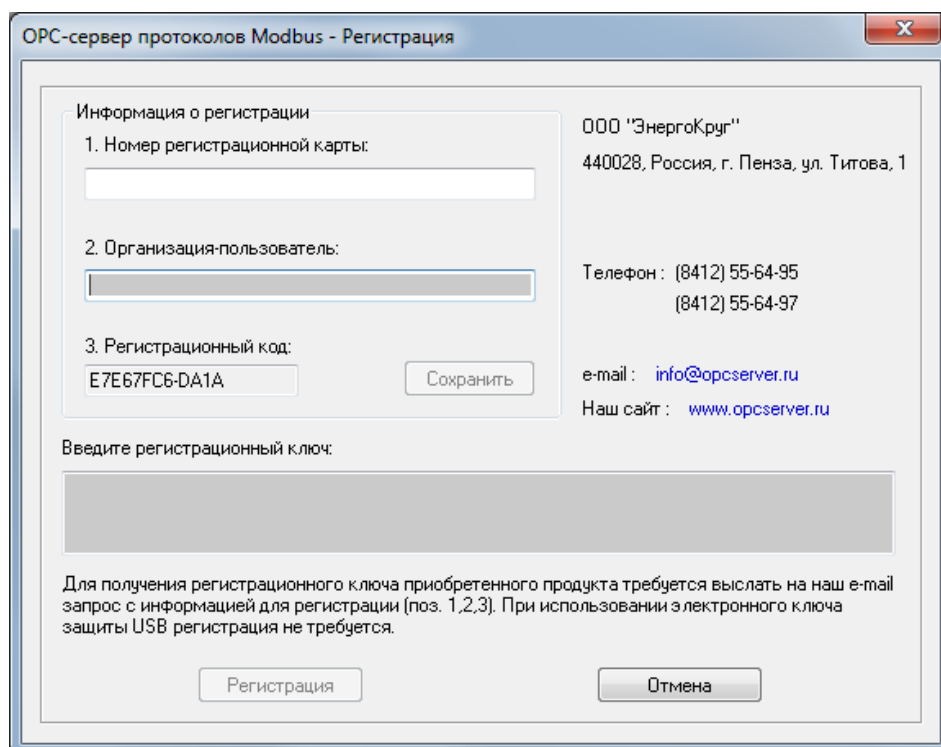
OPC-сервер протоколов Modbus - Регистрация

Информация о регистрации

1. Номер регистрационной карты:

2. Организация-пользователь:

3. Регистрационный код:

E7E67FC6-DA1A

Сохранить

ООО "ЭнергоКруг"

440028, Россия, г. Пенза, ул. Титова, 1

Телефон : (8412) 55-64-95
(8412) 55-64-97

e-mail : info@opcserver.ru

Наш сайт : www.opcserver.ru

Введите регистрационный ключ:

Для получения регистрационного ключа приобретенного продукта требуется выслать на наш e-mail запрос с информацией для регистрации (поз. 1,2,3). При использовании электронного ключа защиты USB регистрация не требуется.

Регистрация

Отмена